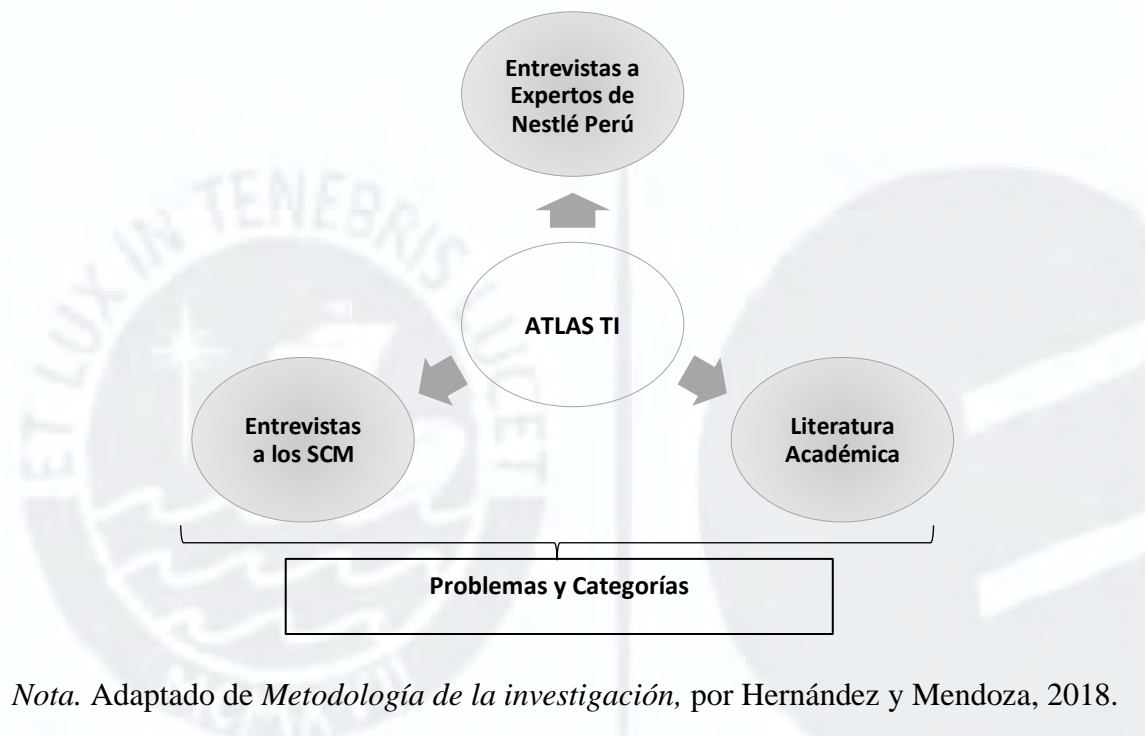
Entrevistas a Expertos de Nestlé Perú

ATLAS TI

Entrevistas a los SCM

Literatura Académica

Problemas y Categorías

ET LUX IN TENEBRIS LUCET

*Nota.* Adaptado de *Metodología de la investigación,* por Hernández y Mendoza, 2018.